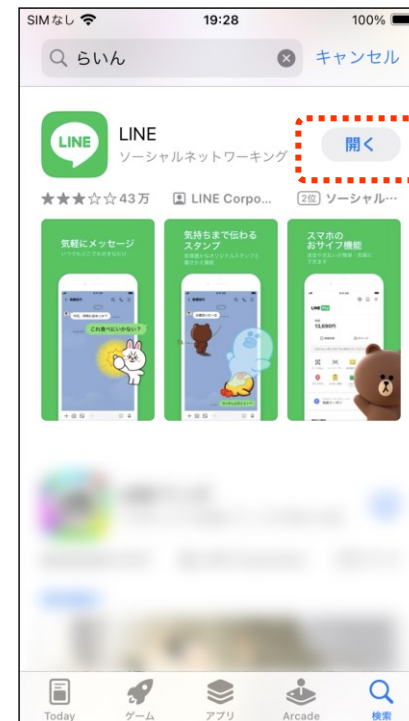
SIMなし 19:28 100%

らいん キャンセル

LINE

LINE
ソーシャルネットワーキング

開く

★★★☆☆43万 LINE Corpo... 2位 ソーシャル...

気軽にメッセージ

気持ちまで伝わるスタンプ

スマホのおサイフ機能

これ食べにいかない?

LINE Pay

13,690円

Today ゲーム アプリ Arcade 検索